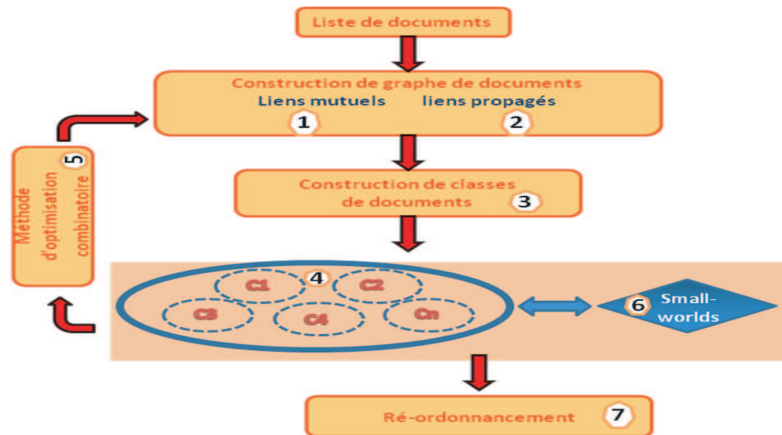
Liste de documents

Construction de graphe de documents
Liens mutuels 1
liens propagés 2

Construction de classes de documents 3

4
C1
C2
C3
C4
Cn

6 Small-worlds

5 Méthode d'optimisation combinatoire

Ré-ordonnancement 7